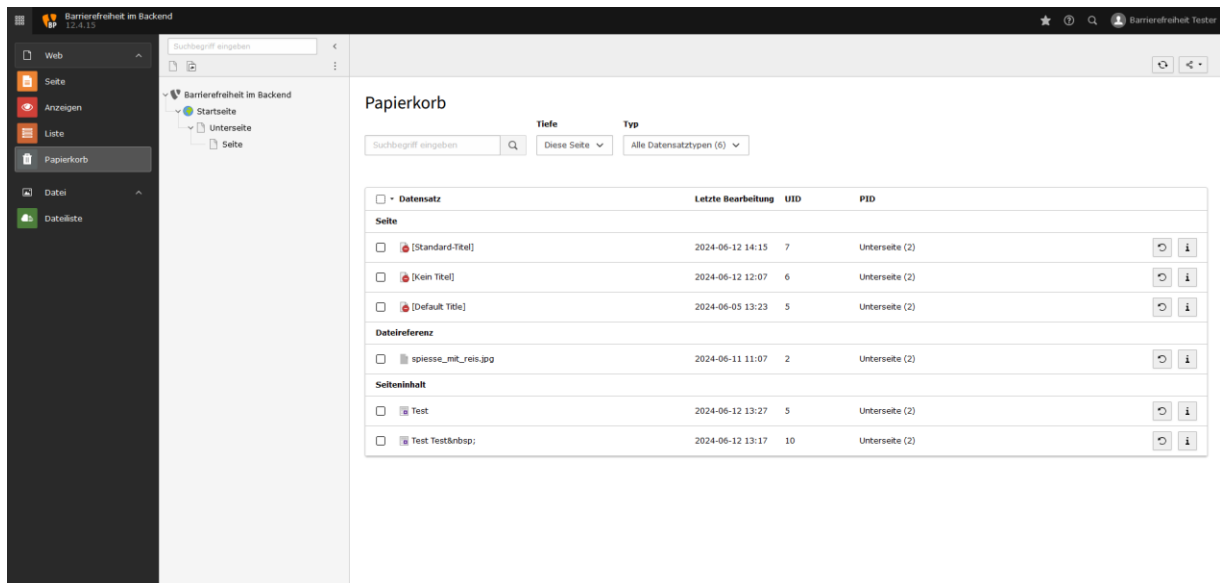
Barrierefreiheit im Backend
12.4.15

Barrierefreiheit Tester

Web
Seite
Anzeigen
Liste
Papierkorb
Datei
Dateiliste

Suchbegriff eingeben

Barrierefreiheit im Backend
Startseite
Unterseite
Seite

Papierkorb

Suchbegriff eingeben

Tiefe
Diese Seite

Typ
Alle Datensatztypen (6)

| Datensatz | Letzte Bearbeitung | UID | PID |
|---|---|---|---|
| **Seite** | | | |
| [Standard-Titel] | 2024-06-12 14:15 | 7 | Unterseite (2) |
| [Kein Titel] | 2024-06-12 12:07 | 6 | Unterseite (2) |
| [Default Title] | 2024-06-05 13:23 | 5 | Unterseite (2) |
| **Dateireferenz** | | | |
| spiesse_mit_reis.jpg | 2024-06-11 11:07 | 2 | Unterseite (2) |
| **Seiteninhalt** | | | |
| Test | 2024-06-12 13:27 | 5 | Unterseite (2) |
| Test Test&nbsp; | 2024-06-12 13:17 | 10 | Unterseite (2) |